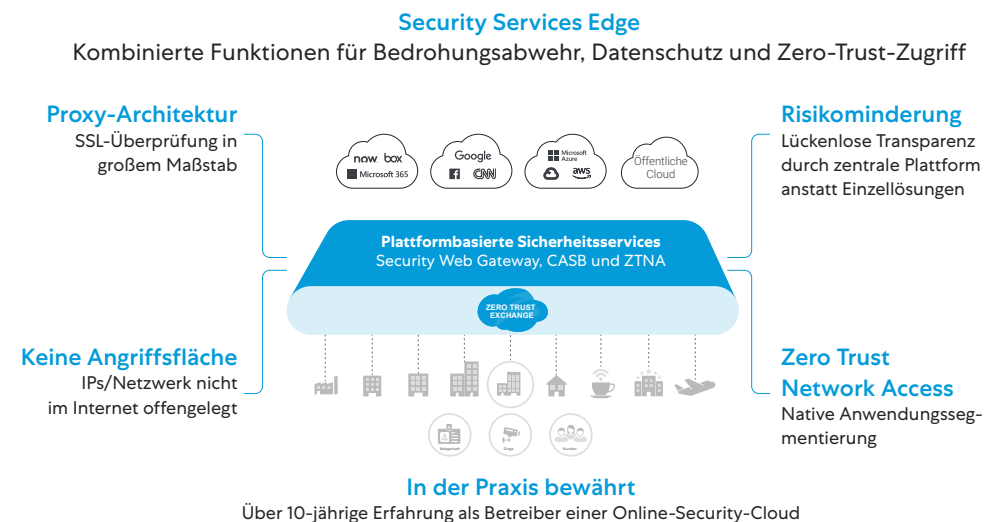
Security Services Edge
Kombinierte Funktionen für Bedrohungsabwehr, Datenschutz und Zero-Trust-Zugriff

Proxy-Architektur
SSL-Überprüfung in großem Maßstab

now box
Microsoft 365

Google
CNN

Microsoft Azure
aws

Öffentliche Cloud

Risikominderung
Lückenlose Transparenz durch zentrale Plattform anstatt Einzellösungen

Plattformbasierte Sicherheitsservices
Security Web Gateway, CASB und ZTNA

ZERO TRUST EXCHANGE

Keine Angriffsfläche
IPs/Netzwerk nicht im Internet offengelegt

Zero Trust Network Access
Native Anwendungssegmentierung

Belegschaft
Dinge
Kunden

In der Praxis bewährt
Über 10-jährige Erfahrung als Betreiber einer Online-Security-Cloud